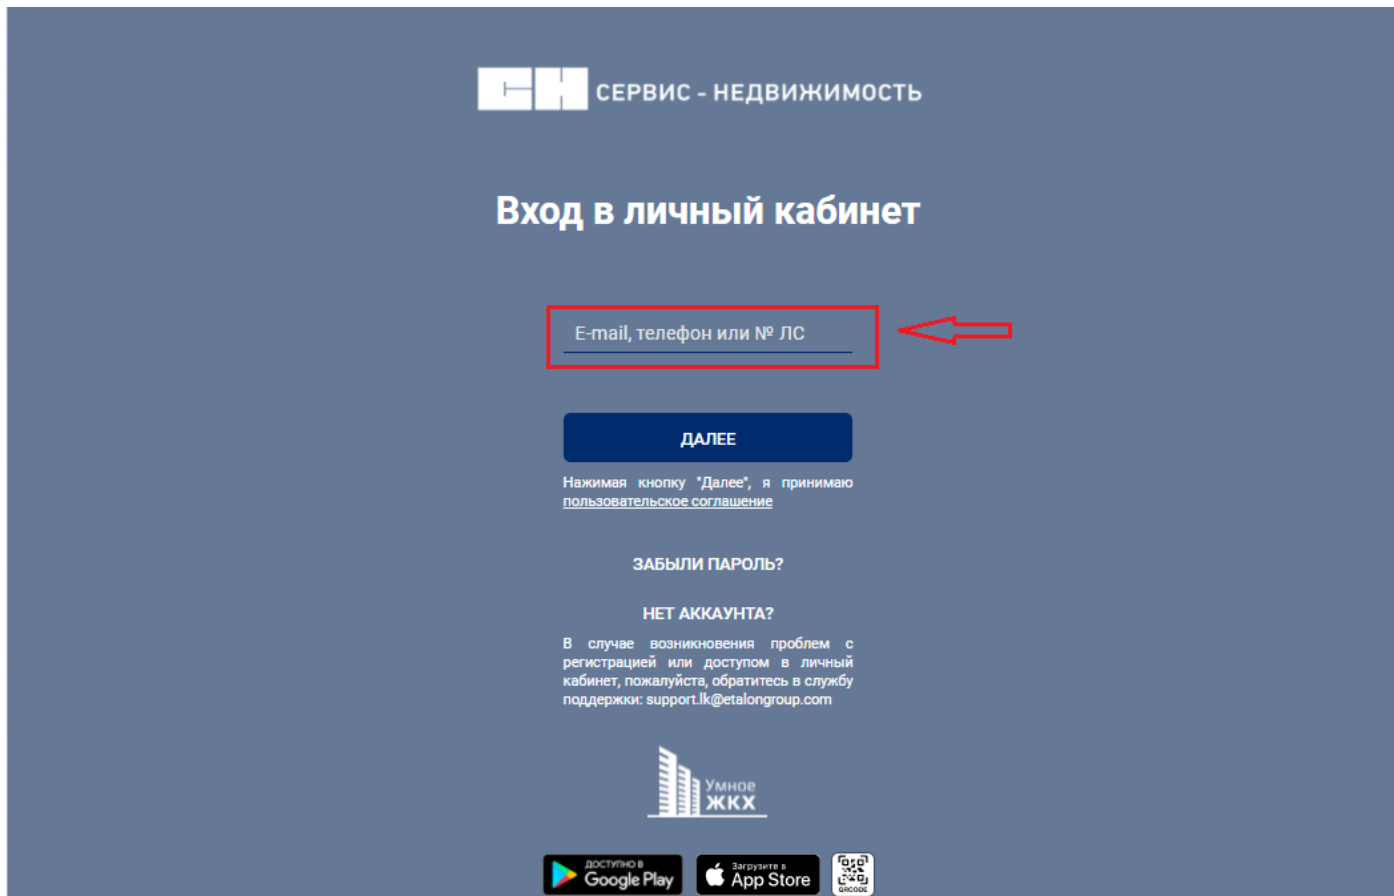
СЕРВИС - НЕДВИЖИМОСТЬ

Вход в личный кабинет

E-mail, телефон или № ЛС

ДАЛЕЕ

Нажимая кнопку "Далее", я принимаю пользовательское соглашение

ЗАБЫЛИ ПАРОЛЬ?

НЕТ АККАУНТА?

В случае возникновения проблем с регистрацией или доступом в личный кабинет, пожалуйста, обратитесь в службу поддержки: support.lk@etalongroup.com

Умное ЖКХ

ДОСТУПНО В Google Play

Загрузите в App Store

QRCODE